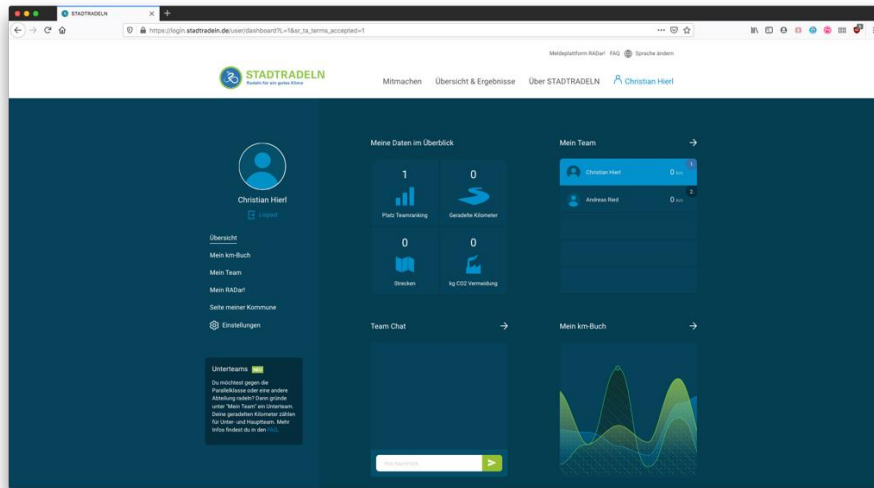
STADTRADELN

https://login.stadtradeln.de/user/dashboard?L=1&sr_ta_terms_accepted=1

Meldeplattform RADar! FAQ Sprache ändern

STADTRADELN
Radeln für ein gutes Klima

Mitmachen Übersicht & Ergebnisse Über STADTRADELN Christian Hierl

Christian Hierl
Logout

Übersicht
Mein km-Buch
Mein Team
Mein RADar!
Seite meiner Kommune
Einstellungen

Unterteams NEU
Du möchtest gegen die Parallelklasse oder eine andere Abteilung radeln? Dann gründe unter "Mein Team" ein Unterteam. Deine geradelten Kilometer zählen für Unter- und Hauptteam. Mehr Infos findest du in den FAQ.

Meine Daten im Überblick

1
Platz Teamranking

0
Geradelte Kilometer

0
Strecken

0
kg CO2 Vermeidung

Mein Team

1 Christian Hierl 0 km
2 Andreas Ried 0 km

Team Chat

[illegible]

Mein km-Buch